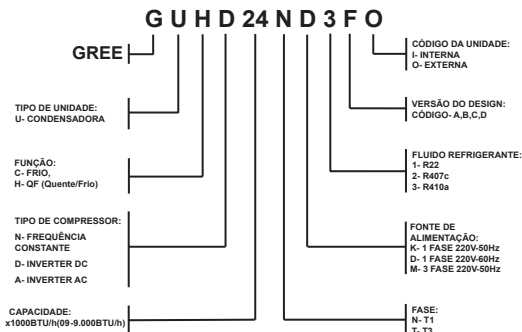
G U H D 24 N D 3 F O

GREE

TIPO DE UNIDADE:
U- CONDENSADORA

FUNÇÃO:
C- FRIO,
H- QF (Quente/Frio)

TIPO DE COMPRESSOR:
N- FREQUÊNCIA CONSTANTE
D- INVERTER DC
A- INVERTER AC

CAPACIDADE:
x1000BTU/h(09-9.000BTU/h)

CÓDIGO DA UNIDADE:
I- INTERNA
O- EXTERNA

VERSÃO DO DESIGN:
CÓDIGO- A,B,C,D

FLUIDO REFRIGERANTE:
1- R22
2- R407c
3- R410a

FONTE DE ALIMENTAÇÃO:
K- 1 FASE 220V-50Hz
D- 1 FASE 220V-60Hz
M- 3 FASE 220V-50Hz

FASE:
N- T1
T- T3